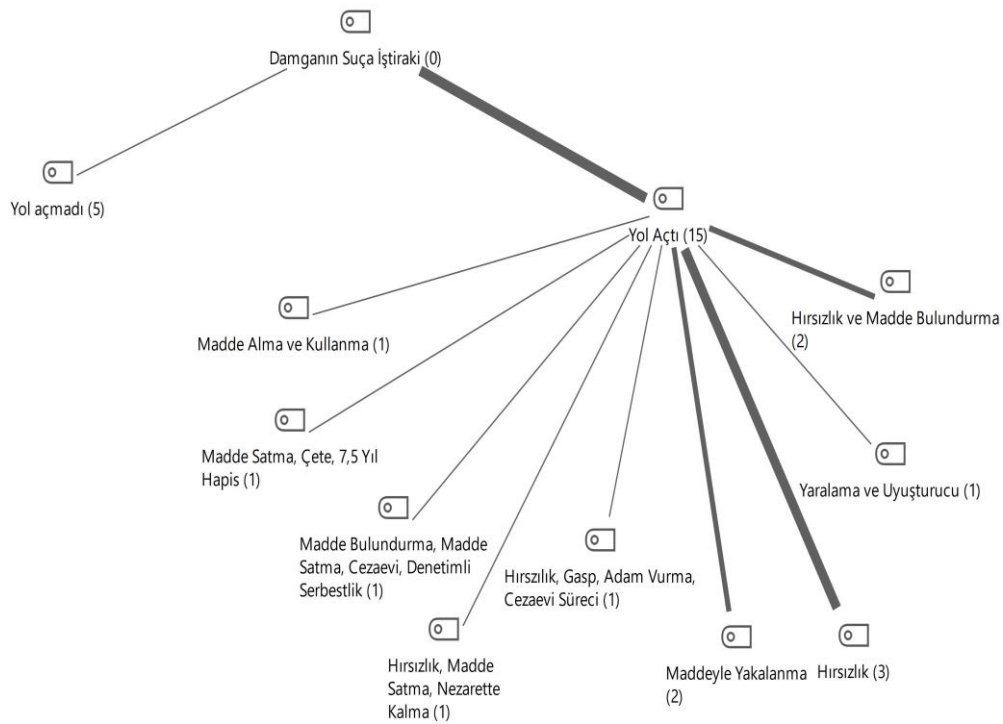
Damganın Suça İştiraki (0)

Yol açmadı (5)

Yol Açtı (15)

Hırsızlık ve Madde Bulundurma (2)

Madde Alma ve Kullanma (1)

Madde Satma, Çete, 7,5 Yıl Hapis (1)

Yaralama ve Uyuşturucu (1)

Madde Bulundurma, Madde Satma, Cezaevi, Denetimli Serbestlik (1)

Hırsızlık, Gasp, Adam Vurma, Cezaevi Süreci (1)

Hırsızlık, Madde Satma, Nezarette Kalma (1)

Maddeyle Yakalanma (2)

Hırsızlık (3)